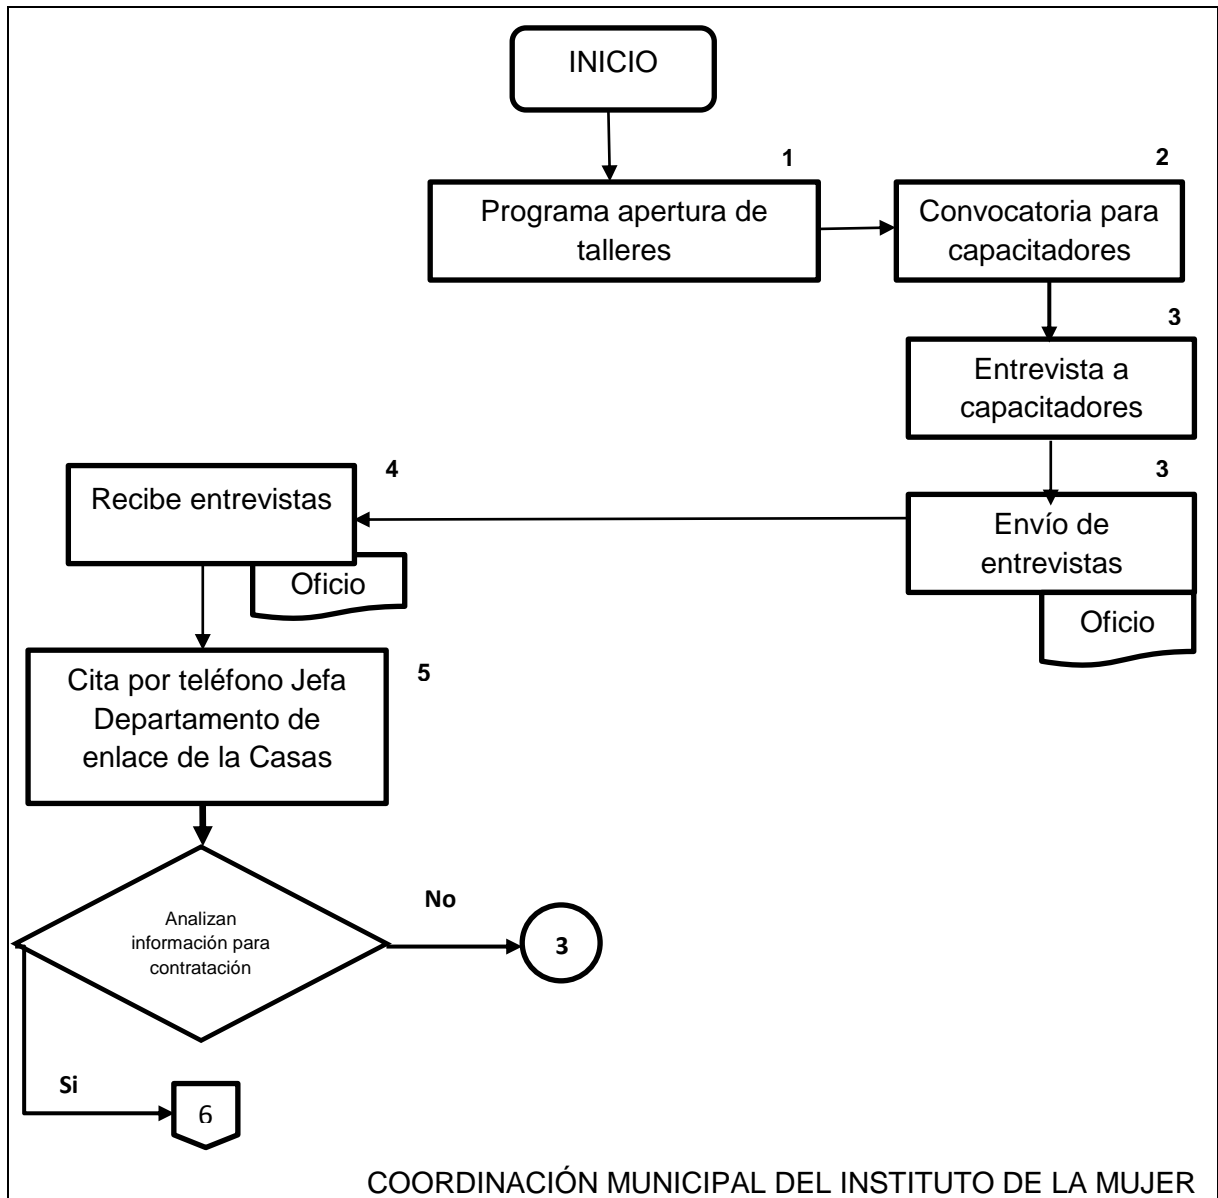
INICIO

1

Programa apertura de talleres

2

Convocatoria para capacitadores

3

Entrevista a capacitadores

4

Recibe entrevistas

Oficio

3

Envío de entrevistas

Oficio

Cita por teléfono Jefa Departamento de enlace de la Casas

5

Analizan información para contratación

No

3

Si

6

COORDINACIÓN MUNICIPAL DEL INSTITUTO DE LA MUJER